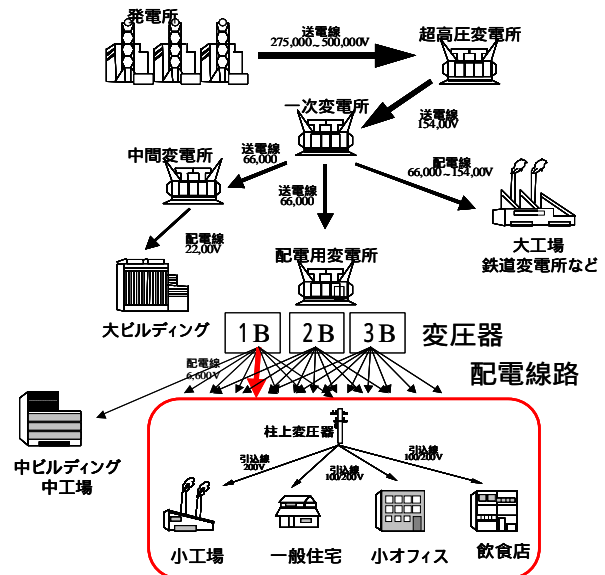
発電所

送電線
275,000~500,000V

超高圧変電所

一次変電所

送電線
154,00V

中間変電所

送電線
66,000

配電線
66,000~154,00V

送電線
66,000

大工場
鉄道変電所など

配電線
22,00V

配電用変電所

大ビルディング

1B

2B

3B

変圧器

配電線
6,000V

配電線路

中ビルディング
中工場

柱上変圧器

引込線
200V

引込線
100/200V

引込線
100/200V

小工場

一般住宅

小オフィス

飲食店